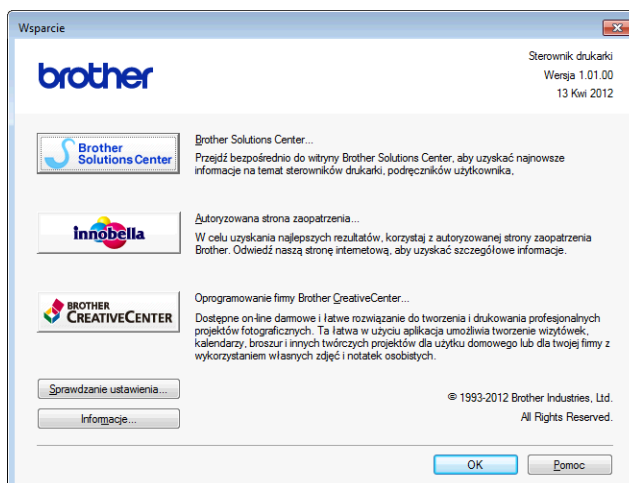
Wsparcie

brother

Sterownik drukarki
Wersja 1.01.00
13 Kwi 2012

Brother Solutions Center

Brother Solutions Center...
Przejdź bezpośrednio do witryny Brother Solutions Center, aby uzyskać najnowsze informacje na temat sterowników drukarki, podręczników użytkownika,

innobella

Autoryzowana strona zaopatrzenia...
W celu uzyskania najlepszych rezultatów, korzystaj z autoryzowanej strony zaopatrzenia Brother. Odwiedź naszą stronę internetową, aby uzyskać szczegółowe informacje.

BROTHER CREATIVECENTER

Oprogramowanie firmy Brother CreativeCenter...
Dostępne on-line darmowe i łatwe rozwiązanie do tworzenia i drukowania profesjonalnych projektów fotograficznych. Ta łatwa w użyciu aplikacja umożliwia tworzenie wizytówek, kalendarzy, broszur i innych twórczych projektów dla użytku domowego lub dla twojej firmy z wykorzystaniem własnych zdjęć i notatek osobistych.

Sprawdzanie ustawienia...

Informacje...

© 1993-2012 Brother Industries, Ltd.
All Rights Reserved.

OK

Pomoc